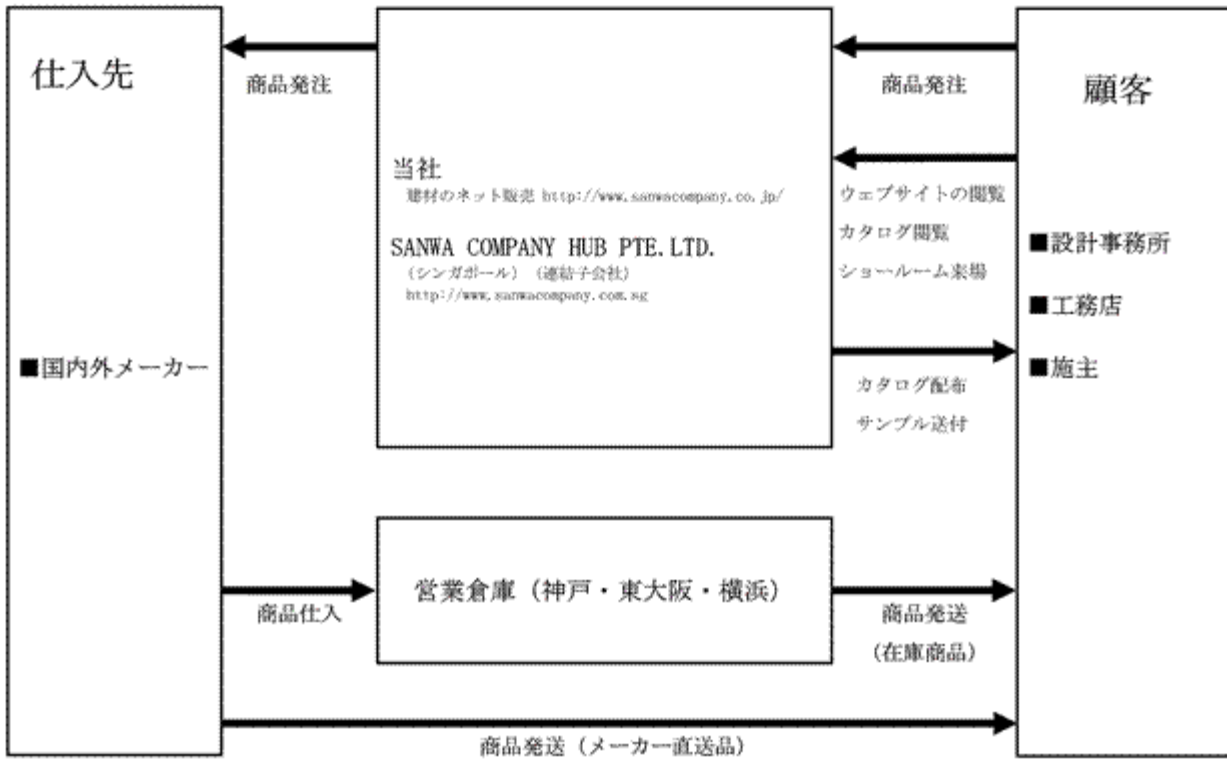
仕入先

■国内外メーカー

商品発注

当社
建材のネット販売 http://www.sanwacompany.co.jp/

SANWA COMPANY HUB PTE.LTD.
（シンガポール）（連結子会社）
http://www.sanwacompany.com.sg

商品発注

ウェブサイトの閲覧
カタログ閲覧
ショールーム来場

カタログ配布
サンプル送付

顧客

■設計事務所
■工務店
■施主

商品仕入

営業倉庫（神戸・東大阪・横浜）

商品発送
（在庫商品）

商品発送（メーカー直送品）